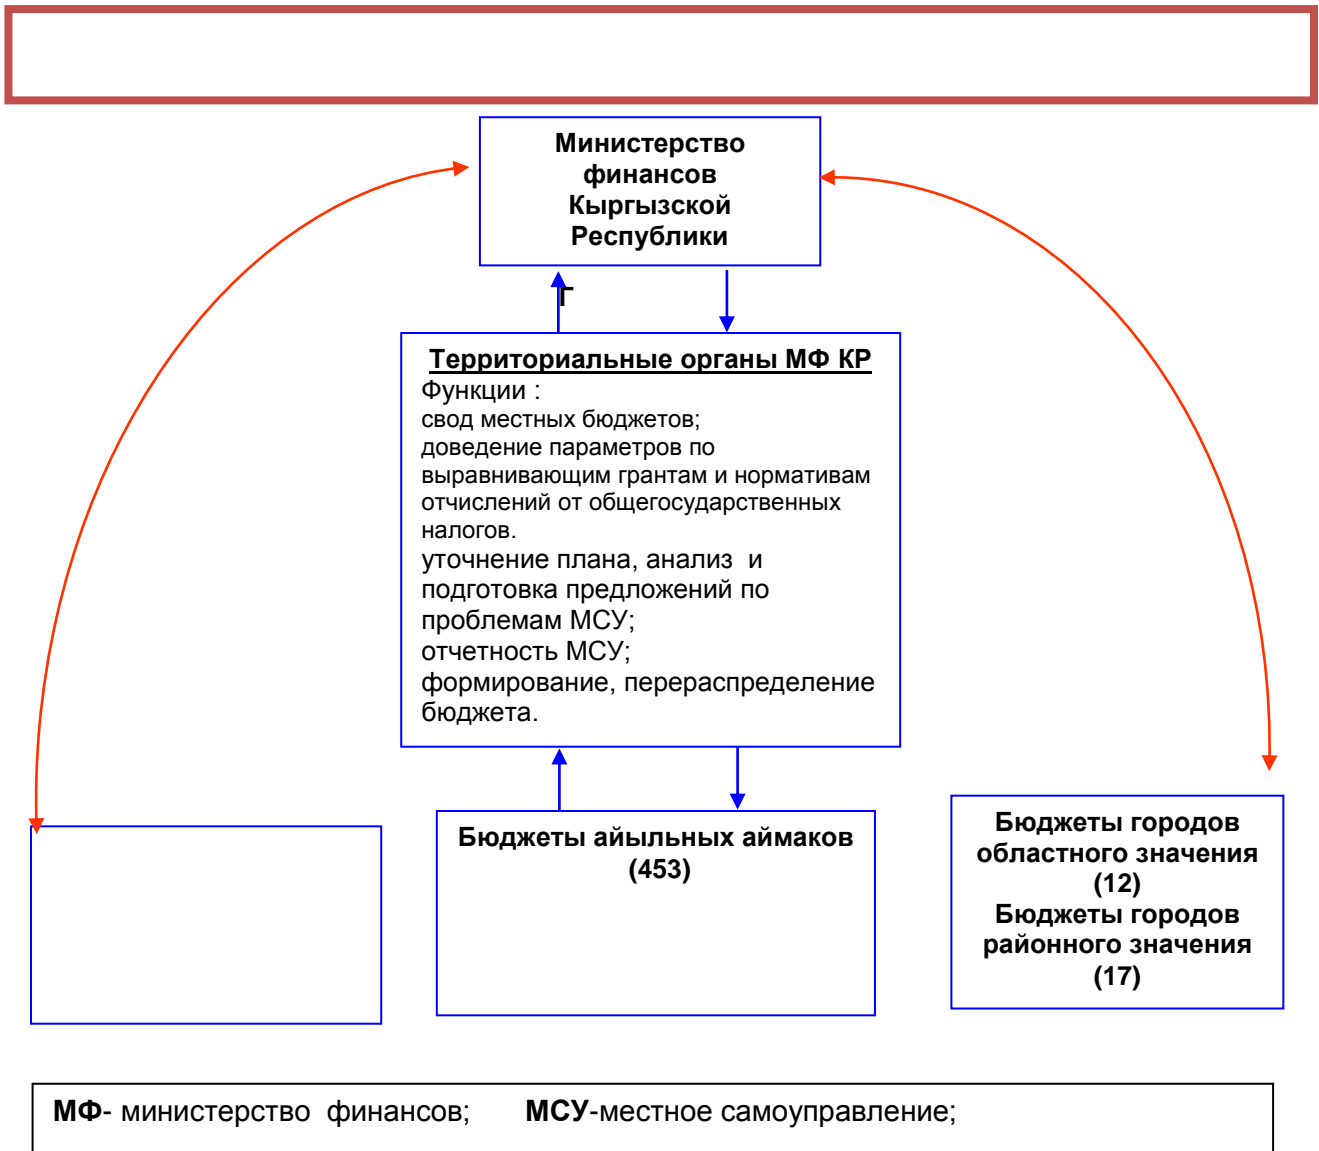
Министерство финансов Кыргызской Республики

Г

Территориальные органы МФ КР
Функции :
свод местных бюджетов;
доведение параметров по выравнивающим грантам и нормативам отчислений от общегосударственных налогов.
уточнение плана, анализ и подготовка предложений по проблемам МСУ;
отчетность МСУ;
формирование, перераспределение бюджета.

Бюджеты айыльных аймаков (453)

Бюджеты городов областного значения (12)
Бюджеты городов районного значения (17)

МФ- министерство финансов; МСУ-местное самоуправление;